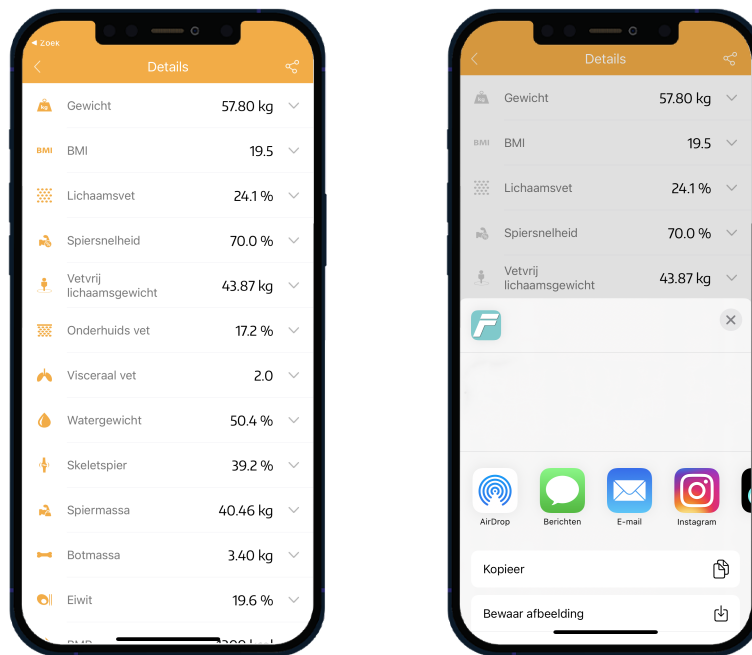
◂ Zoek

Details

Gewicht 57.80 kg
BMI 19.5
Lichaamsvet 24.1 %
Spiersnelheid 70.0 %
Vetvrij lichaamsgewicht 43.87 kg
Onderhuids vet 17.2 %
Visceraal vet 2.0
Watergewicht 50.4 %
Skeletspier 39.2 %
Spiermassa 40.46 kg
Botmassa 3.40 kg
Eiwit 19.6 %
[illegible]

Details

Gewicht 57.80 kg
BMI 19.5
Lichaamsvet 24.1 %
Spiersnelheid 70.0 %
Vetvrij lichaamsgewicht 43.87 kg

AirDrop
Berichten
E-mail
Instagram

Kopieer
Bewaar afbeelding